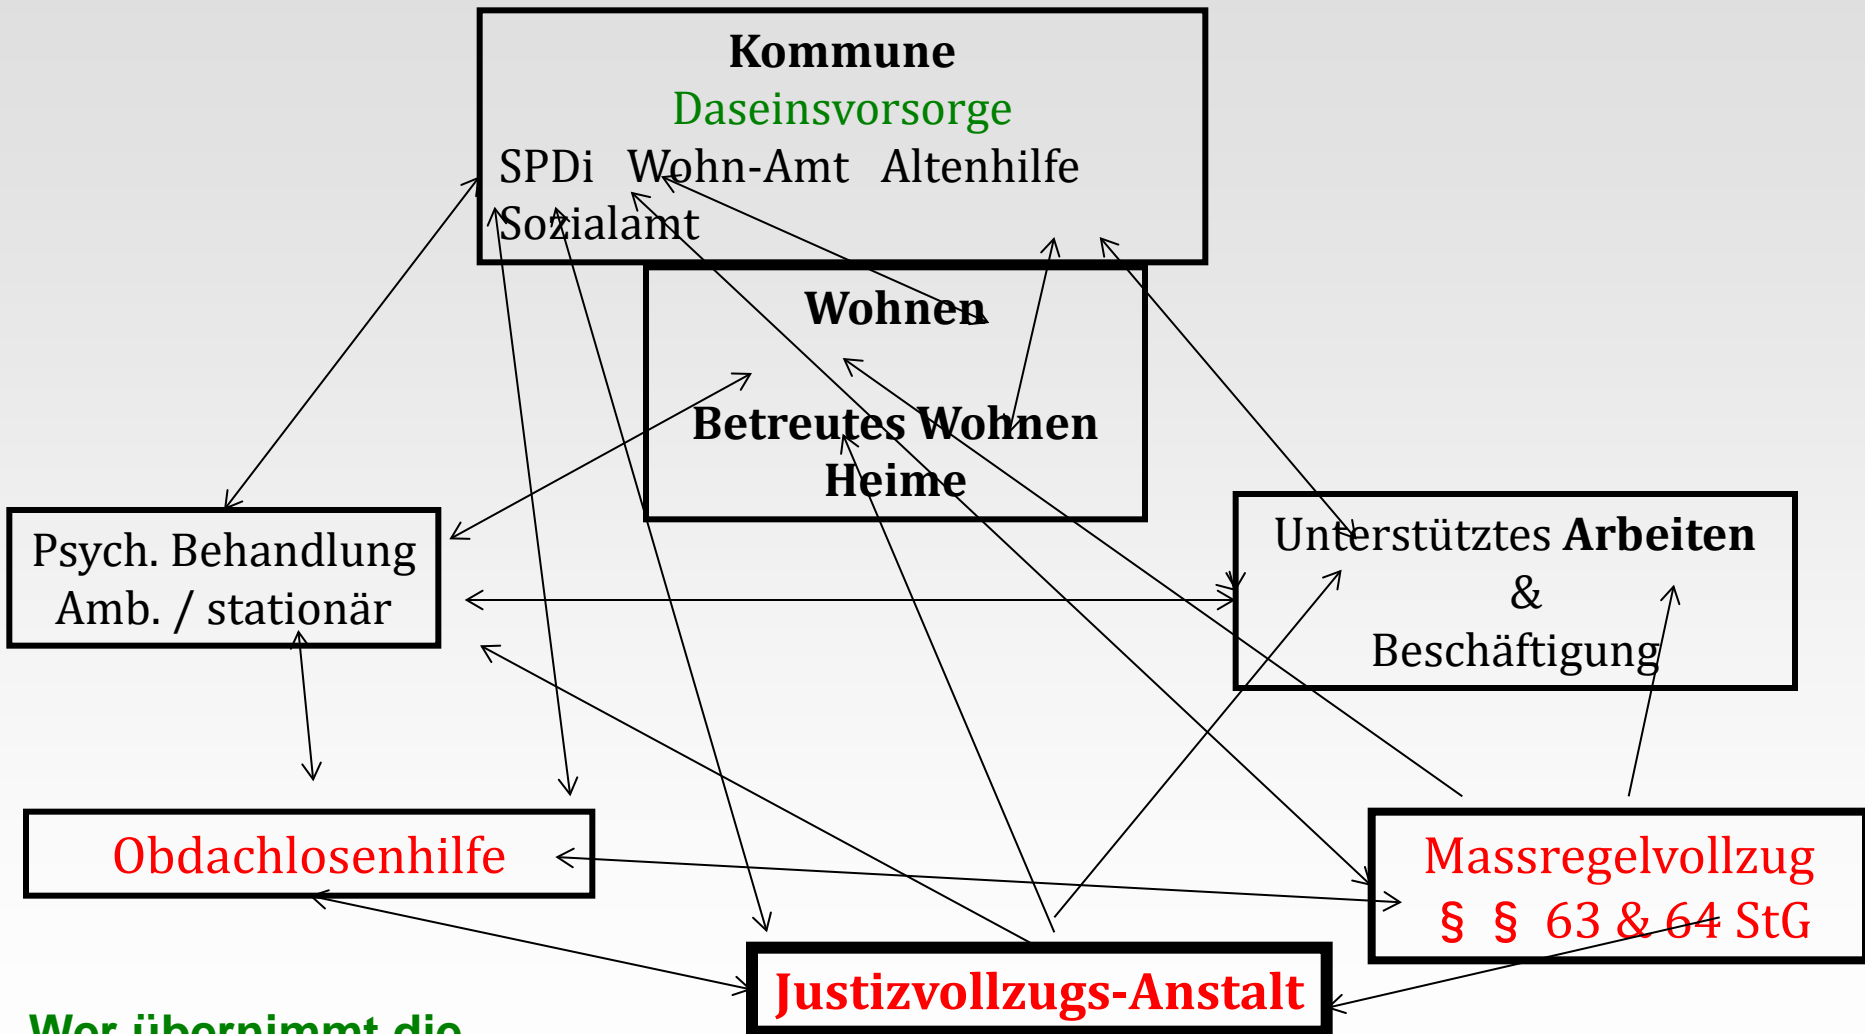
Kommune
Daseinsvorsorge
SPDi Wohn-Amt Altenhilfe
Sozialamt

Wohnen

Betreutes Wohnen
Heime

Psych. Behandlung
Amb. / stationär

Unterstütztes Arbeiten
&
Beschäftigung

Obdachlosenhilfe

Massregelvollzug
§ § 63 & 64 StG

Justizvollzugs-Anstalt

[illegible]